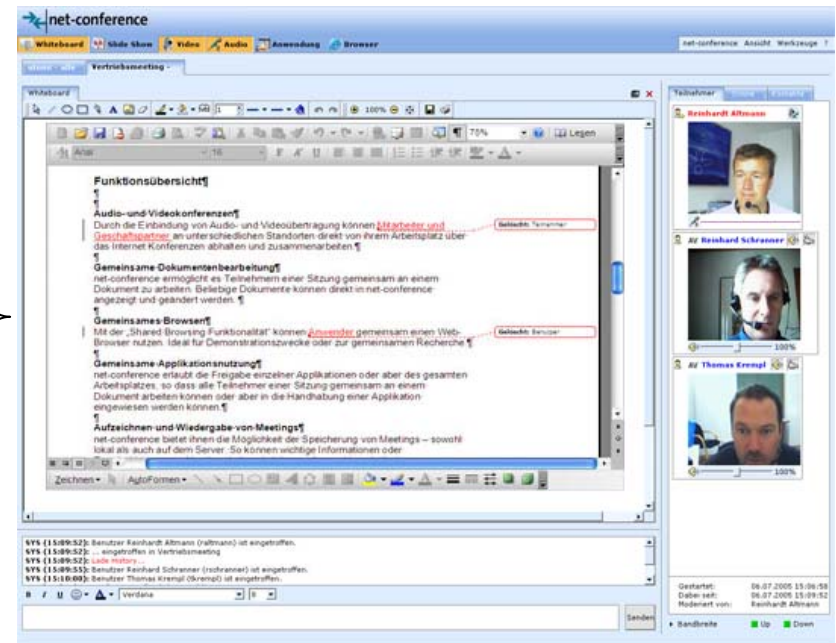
net-conference

Whiteboard | Slide Show | Video | Audio | Anwendung | Browser

net-conference Ansicht Werkzeuge ?

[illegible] | Vertriebsmeeting

Whiteboard

100%

75% | Lesen

Arial | 16

Funktionsübersicht¶

¶

¶

Audio- und Videokonferenzen¶

Durch die Einbindung von Audio- und Videoübertragung können Mitarbeiter und Geschäftspartner an unterschiedlichen Standorten direkt von ihrem Arbeitsplatz über das Internet Konferenzen abhalten und zusammenarbeiten.¶

Gelöscht: Teilnehmer

¶

Gemeinsame Dokumentenbearbeitung¶

net-conference ermöglicht es Teilnehmern einer Sitzung gemeinsam an einem Dokument zu arbeiten. Beliebige Dokumente können direkt in net-conference angezeigt und geändert werden. ¶

¶

Gemeinsames Browsen¶

Mit der „Shared Browsing Funktionalität" können Anwender gemeinsam einen Web-Browser nutzen. Ideal für Demonstrationszwecke oder zur gemeinsamen Recherche.¶

Gelöscht: Benutzer

¶

Gemeinsame Applikationsnutzung¶

net-conference erlaubt die Freigabe einzelner Applikationen oder aber des gesamten Arbeitsplatzes, so dass alle Teilnehmer einer Sitzung gemeinsam an einem Dokument arbeiten können oder aber in die Handhabung einer Applikation eingewiesen werden können.¶

¶

Aufzeichnen und Wiedergabe von Meetings¶

net-conference bietet Ihnen die Möglichkeit der Speicherung von Meetings – sowohl lokal als auch auf dem Server. So können wichtige Informationen oder

Zeichnen ▾ | AutoFormen ▾

SYS [15:09:52]: Benutzer Reinhardt Altmann (raltmann) ist eingetroffen.
SYS [15:09:52]: ... eingetroffen in Vertriebsmeeting
SYS [15:09:52]: Lade History...
SYS [15:09:55]: Benutzer Reinhard Schranner (rschranner) ist eingetroffen.
SYS [15:10:08]: Benutzer Thomas Krempl (tkrempl) ist eingetroffen.

Verdana | 9

Senden

Teilnehmer | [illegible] | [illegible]

Reinhardt Altmann

AV Reinhard Schranner

100%

AV Thomas Krempl

100%

Gestartet: 06.07.2005 15:06:58
Dabei seit: 06.07.2005 15:09:52
Moderiert von: Reinhardt Altmann

Bandbreite | Up | Down